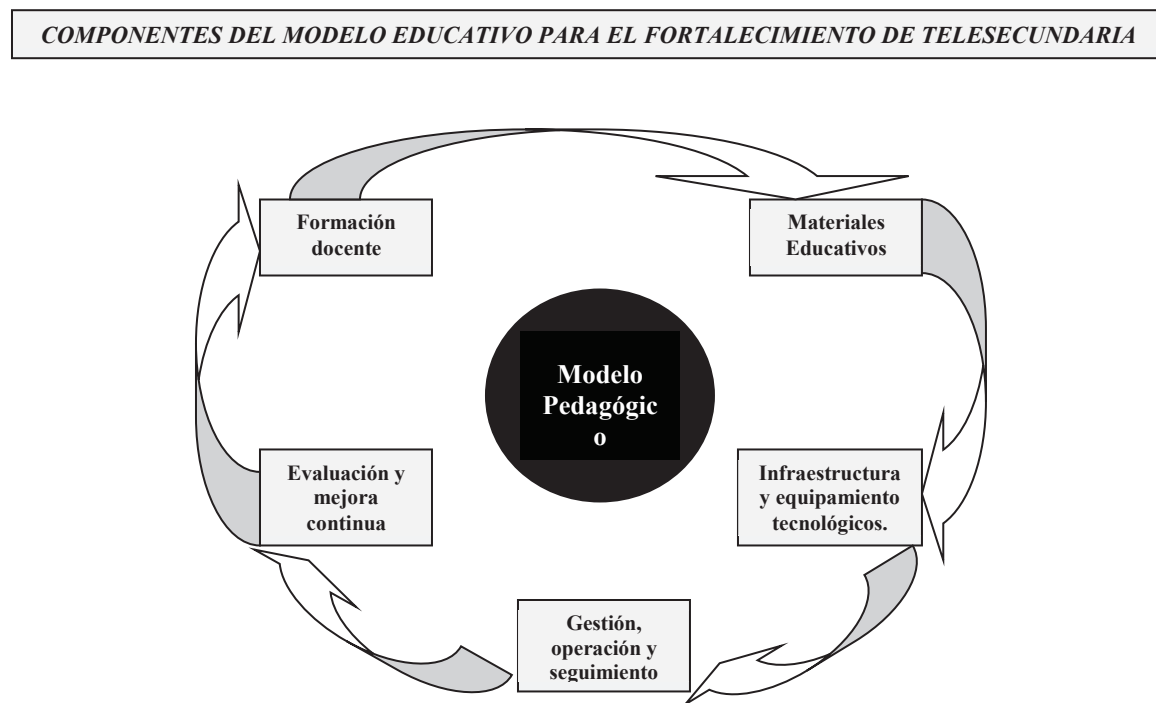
COMPONENTES DEL MODELO EDUCATIVO PARA EL FORTALECIMIENTO DE TELESECUNDARIA

Formación docente

Materiales Educativos

Modelo Pedagógic o

Evaluación y mejora continua

Infraestructura y equipamiento tecnológicos.

Gestión, operación y seguimiento